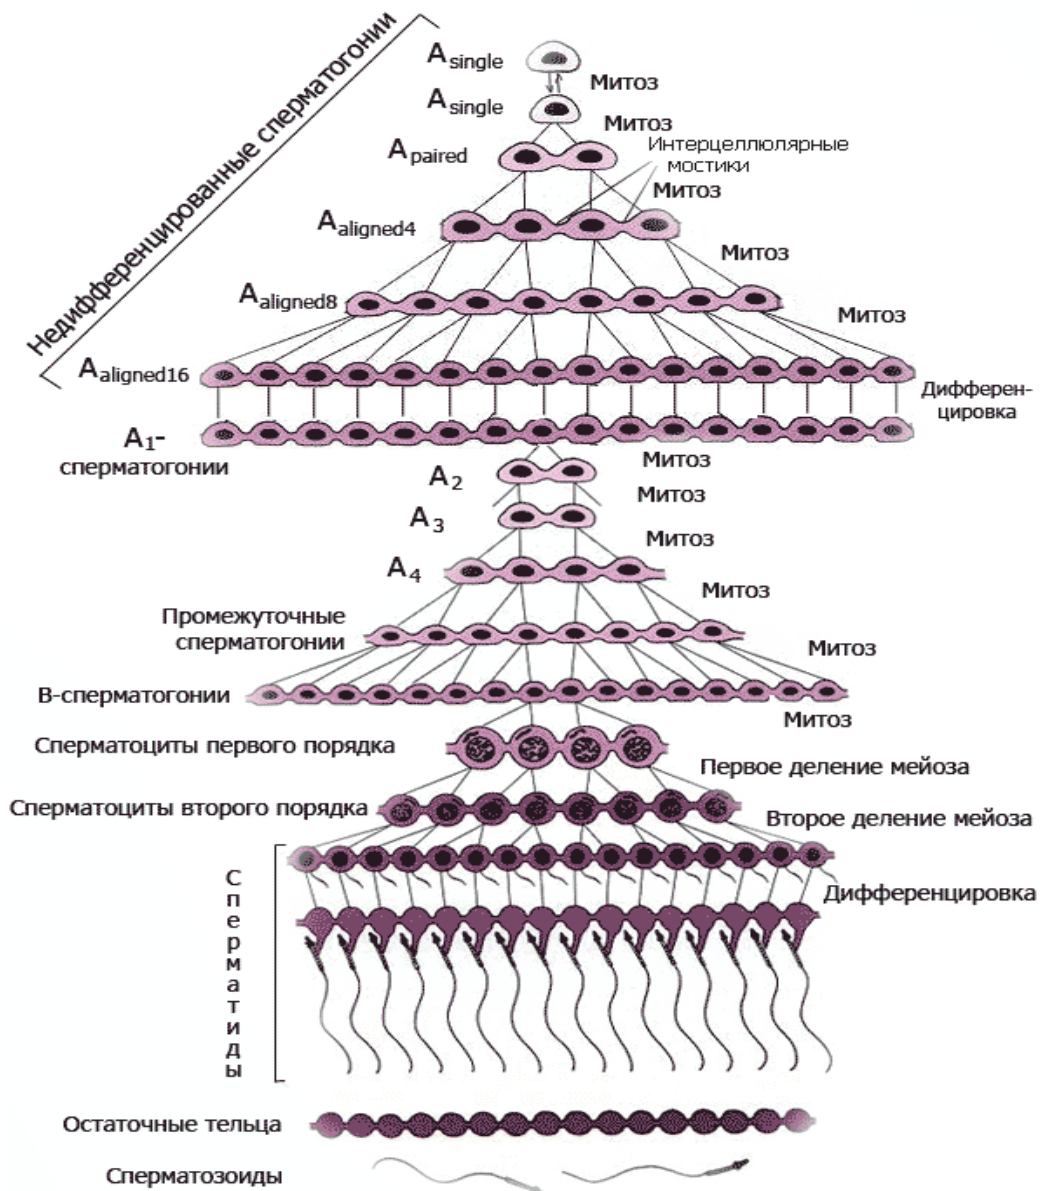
Недифференцированные сперматогонии

$A_{single}$

Митоз

$A_{single}$

Митоз

$A_{paired}$

Интерцеллюлярные мостики

Митоз

$A_{aligned4}$

Митоз

$A_{aligned8}$

Митоз

$A_{aligned16}$

Дифференцировка

$A_1$-сперматогонии

Митоз

$A_2$

Митоз

$A_3$

Митоз

$A_4$

Митоз

Промежуточные сперматогонии

Митоз

В-сперматогонии

Митоз

Сперматоциты первого порядка

Первое деление мейоза

Сперматоциты второго порядка

Второе деление мейоза

Сперматиды

Дифференцировка

Остаточные тельца

Сперматозоиды